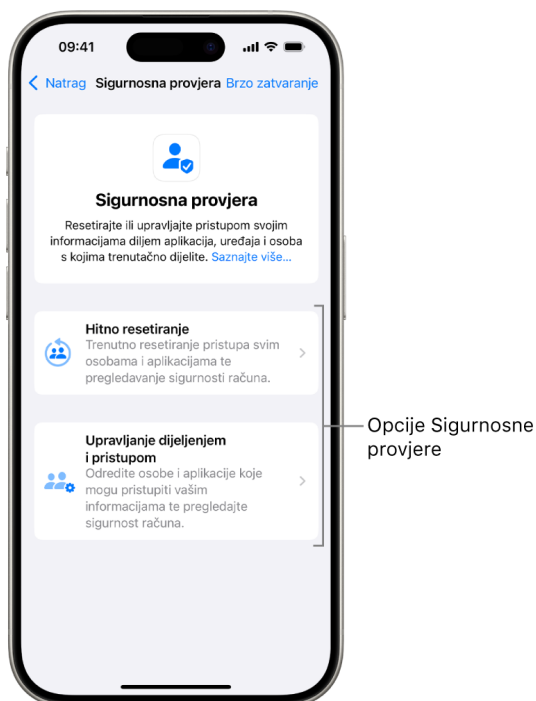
09:41

Natrag Sigurnosna provjera Brzo zatvaranje

Sigurnosna provjera

Resetirajte ili upravljajte pristupom svojim informacijama diljem aplikacija, uređaja i osoba s kojima trenutačno dijelite. Saznajte više…

Hitno resetiranje
Trenutno resetiranje pristupa svim osobama i aplikacijama te pregledavanje sigurnosti računa.

Upravljanje dijeljenjem i pristupom
Odredite osobe i aplikacije koje mogu pristupiti vašim informacijama te pregledajte sigurnost računa.

Opcije Sigurnosne provjere